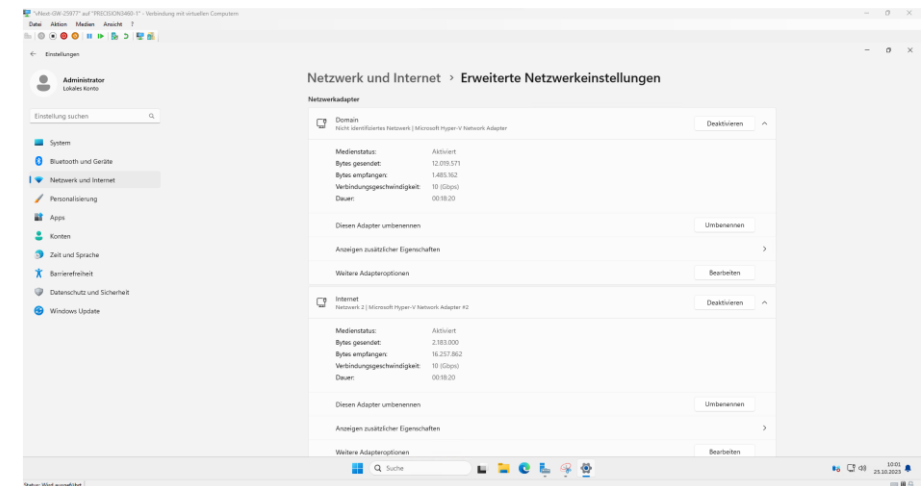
"vHost-GW-25977" auf "PRECISION5460-1" - Verbindung mit virtuellem Computer
Datei Aktion Medien Ansicht ?

← Einstellungen

Administrator
Lokales Konto

Einstellung suchen

System
Bluetooth und Geräte
Netzwerk und Internet
Personalisierung
Apps
Konten
Zeit und Sprache
Barrierefreiheit
Datenschutz und Sicherheit
Windows Update

Netzwerk und Internet › Erweiterte Netzwerkeinstellungen

Netzwerkadapter

Domain
Nicht identifiziertes Netzwerk | Microsoft Hyper-V Network Adapter
Deaktivieren

Medienstatus: Aktiviert
Bytes gesendet: 12.019.571
Bytes empfangen: 1.485.162
Verbindungsgeschwindigkeit: 10 (Gbps)
Dauer: 00:18:20

Diesen Adapter umbenennen
Umbenennen

Anzeigen zusätzlicher Eigenschaften

Weitere Adapteroptionen
Bearbeiten

Internet
Netzwerk 2 | Microsoft Hyper-V Network Adapter #2
Deaktivieren

Medienstatus: Aktiviert
Bytes gesendet: 2.183.000
Bytes empfangen: 16.257.862
Verbindungsgeschwindigkeit: 10 (Gbps)
Dauer: 00:18:20

Diesen Adapter umbenennen
Umbenennen

Anzeigen zusätzlicher Eigenschaften

Weitere Adapteroptionen
Bearbeiten

Suche

10:01
25.10.2023

Status: Wird ausgeführt